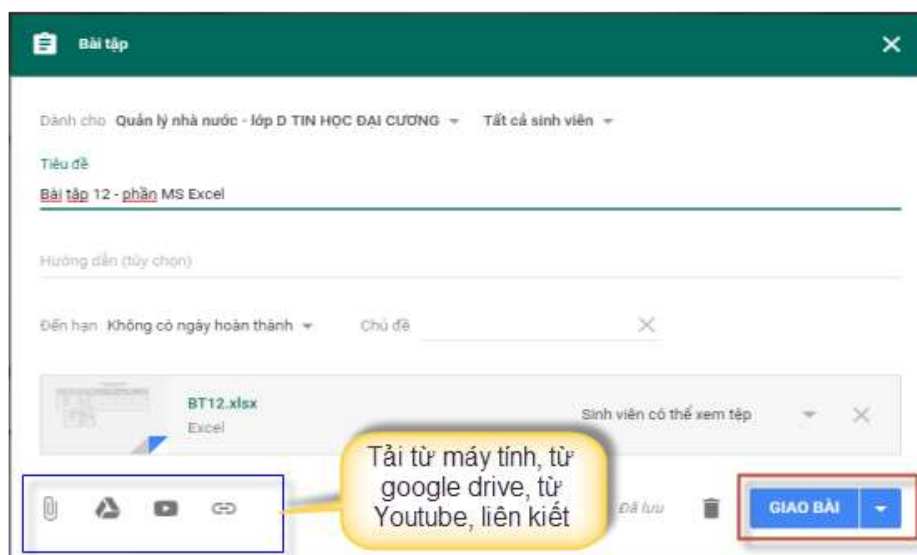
Bài tập

Dành cho Quản lý nhà nước - lớp D TIN HỌC ĐẠI CƯƠNG Tất cả sinh viên

Tiêu đề
Bài tập 12 - phần MS Excel

Hướng dẫn (tùy chọn)

Đến hạn Không có ngày hoàn thành Chủ đề

BT12.xlsx
Excel
Sinh viên có thể xem tệp

Tải từ máy tính, từ google drive, từ Youtube, liên kiết

Đã lưu

GIAO BÀI